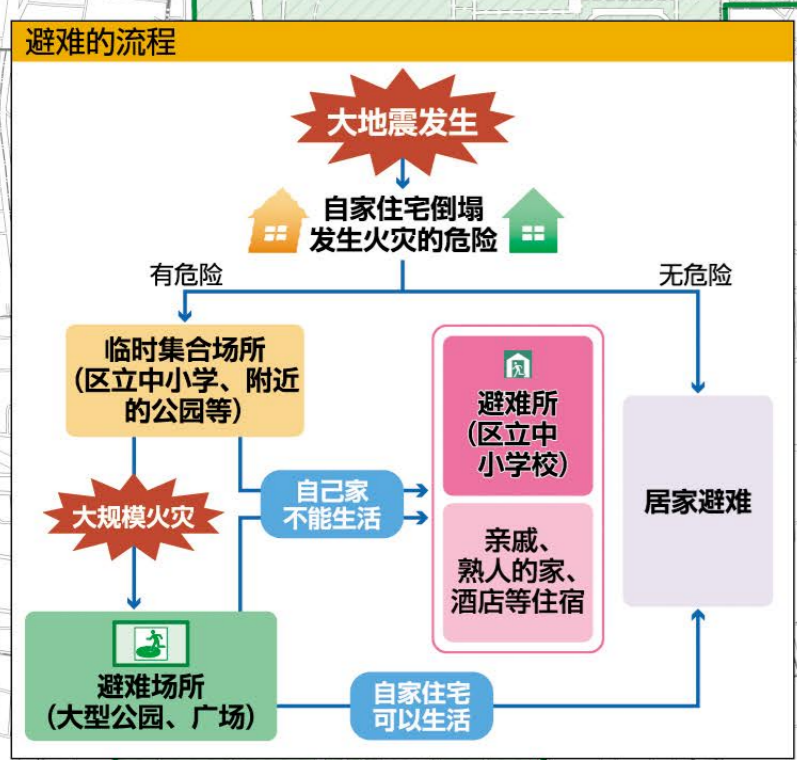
避难的流程

大地震发生

自家住宅倒塌
发生火灾的危险

有危险

无危险

临时集合场所
（区立中小学、附近的公园等）

大规模火灾

避难场所
（大型公园、广场）

自己家
不能生活

避难所
（区立中
小学校）

亲戚、
熟人的家、
酒店等住宿

居家避难

自家住宅
可以生活